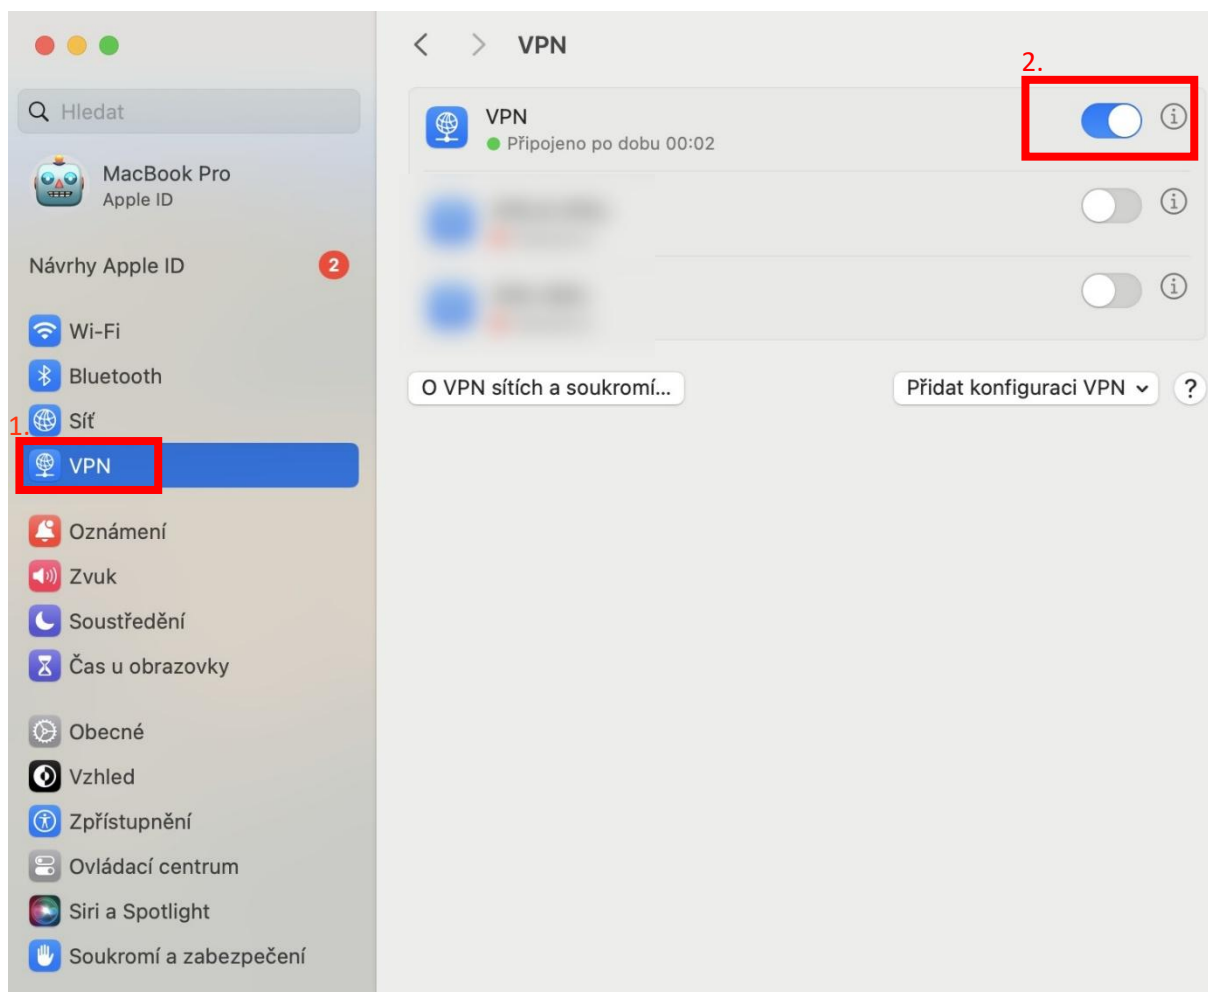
Hledat

MacBook Pro
Apple ID

Návrhy Apple ID 2

Wi-Fi
Bluetooth
1. Síť
VPN

Oznámení
Zvuk
Soustředění
Čas u obrazovky

Obecné
Vzhled
Zpřístupnění
Ovládací centrum
Siri a Spotlight
Soukromí a zabezpečení

VPN

2.

VPN
Připojeno po dobu 00:02

O VPN sítích a soukromí...

Přidat konfiguraci VPN

?